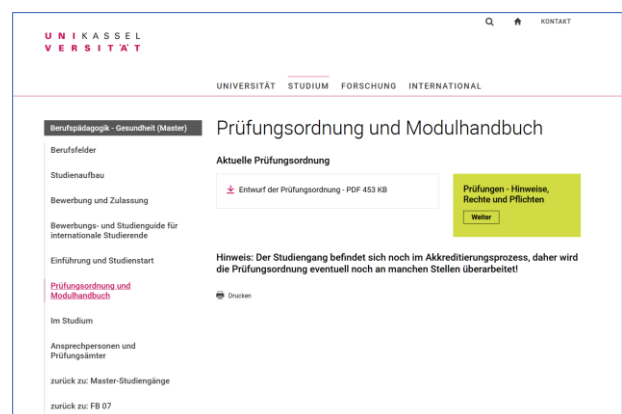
U N I K A S S E L
V E R S I T Ä T

KONTAKT

UNIVERSITÄT STUDIUM FORSCHUNG INTERNATIONAL

Berufspädagogik - Gesundheit (Master)

Berufsfelder

Studienaufbau

Bewerbung und Zulassung

Bewerbungs- und Studienguide für internationale Studierende

Einführung und Studienstart

Prüfungsordnung und Modulhandbuch

Im Studium

Ansprechpersonen und Prüfungsämter

zurück zu: Master-Studiengänge

zurück zu: FB 07

Prüfungsordnung und Modulhandbuch

Aktuelle Prüfungsordnung

Entwurf der Prüfungsordnung - PDF 453 KB

Prüfungen - Hinweise, Rechte und Pflichten

Weiter

Hinweis: Der Studiengang befindet sich noch im Akkreditierungsprozess, daher wird die Prüfungsordnung eventuell noch an manchen Stellen überarbeitet!

Drucken